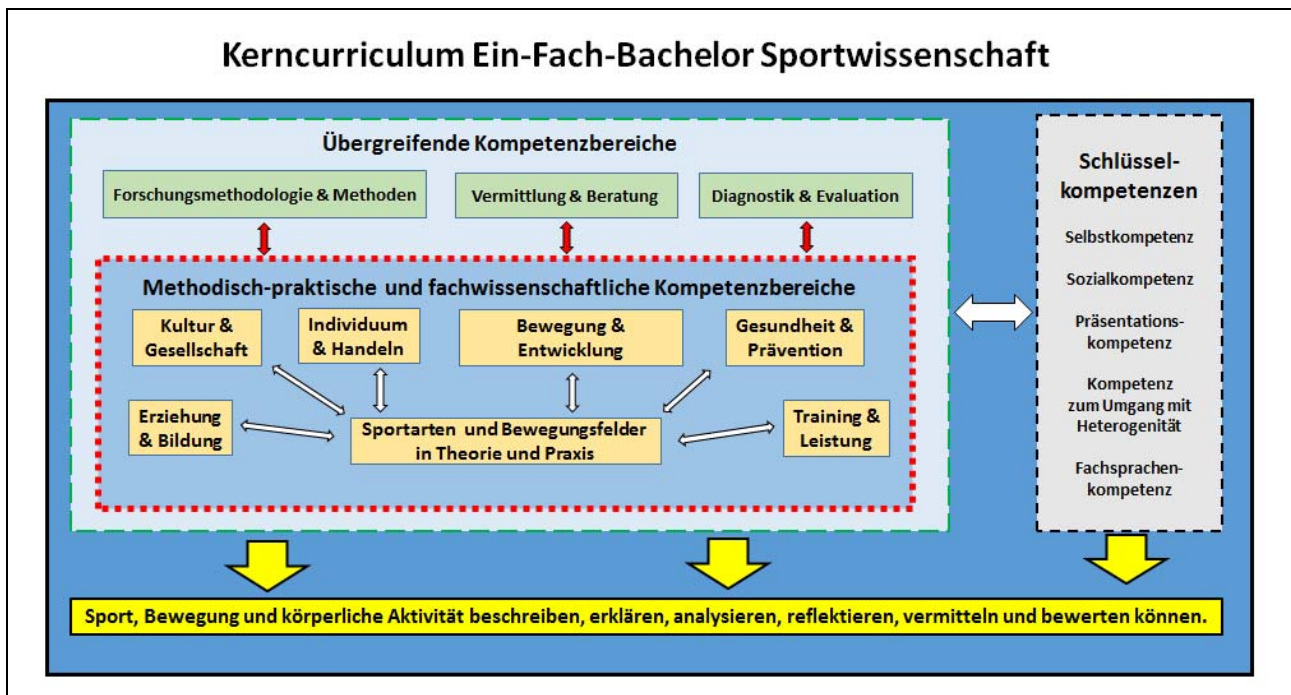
Kerncurriculum Ein-Fach-Bachelor Sportwissenschaft

Übergreifende Kompetenzbereiche

Forschungsmethodologie & Methoden

Vermittlung & Beratung

Diagnostik & Evaluation

Methodisch-praktische und fachwissenschaftliche Kompetenzbereiche

Kultur & Gesellschaft

Individuum & Handeln

Bewegung & Entwicklung

Gesundheit & Prävention

Erziehung & Bildung

Sportarten und Bewegungsfelder in Theorie und Praxis

Training & Leistung

Schlüsselkompetenzen

Selbstkompetenz

Sozialkompetenz

Präsentationskompetenz

Kompetenz zum Umgang mit Heterogenität

Fachsprachenkompetenz

Sport, Bewegung und körperliche Aktivität beschreiben, erklären, analysieren, reflektieren, vermitteln und bewerten können.